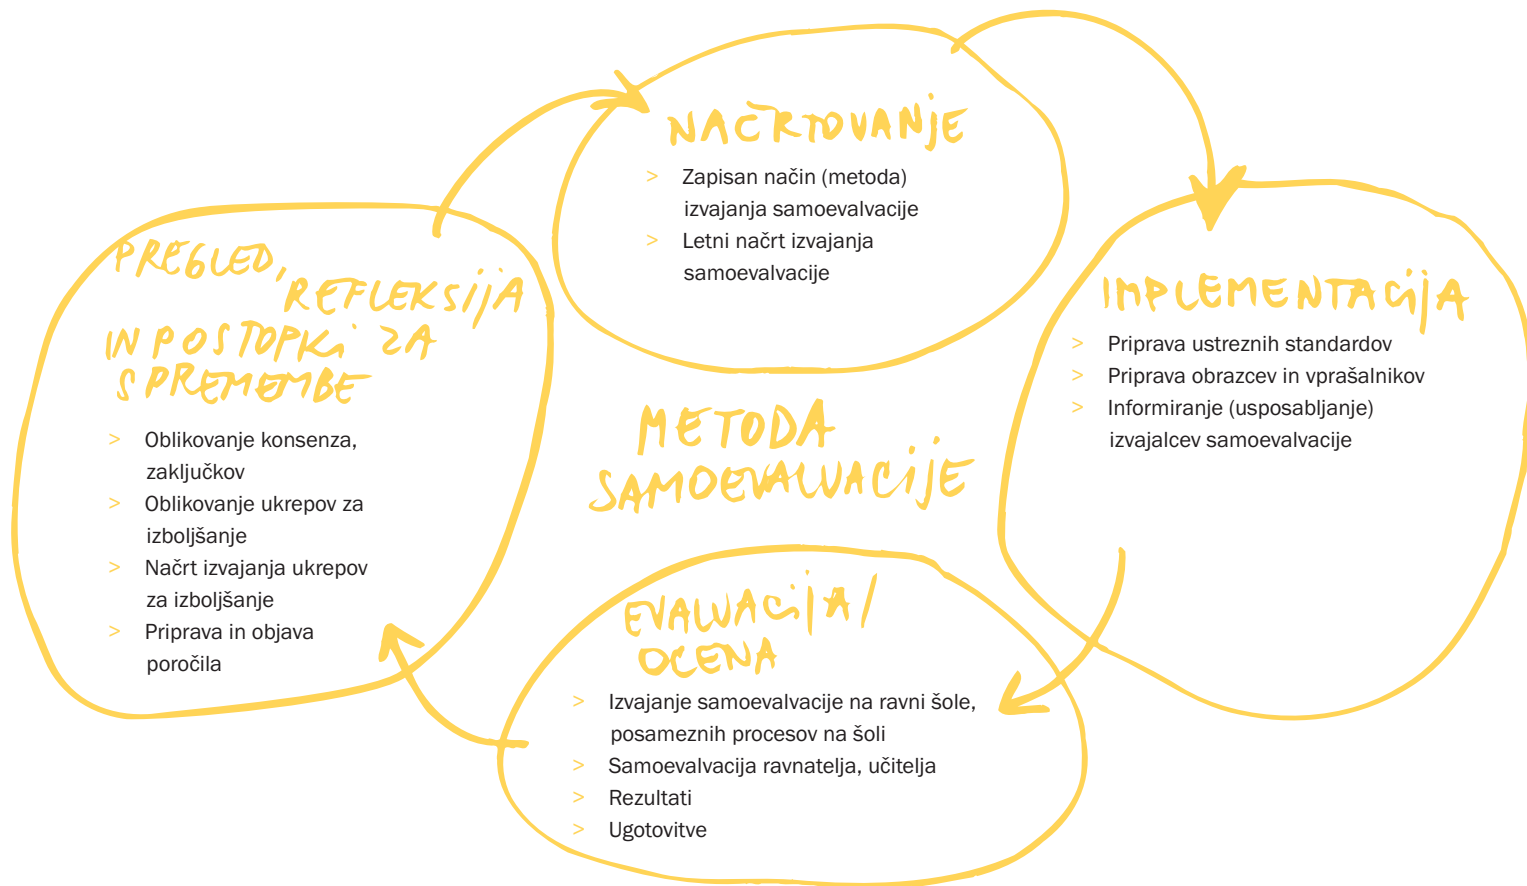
NAČRTOVANJE

> Zapisan način (metoda) izvajanja samoevalvacije
> Letni načrt izvajanja samoevalvacije

IMPLEMENTACIJA

> Priprava ustreznih standardov
> Priprava obrazcev in vprašalnikov
> Informiranje (usposabljanje) izvajalcev samoevalvacije

METODA SAMOEVALVACIJE

PREGLED, REFLEKSIJA IN POSTOPKI ZA SPREMEMBE

> Oblikovanje konsenza, zaključkov
> Oblikovanje ukrepov za izboljšanje
> Načrt izvajanja ukrepov za izboljšanje
> Priprava in objava poročila

EVALVACIJA/ OCENA

> Izvajanje samoevalvacije na ravni šole, posameznih procesov na šoli
> Samoevalvacija ravnatelja, učitelja
> Rezultati
> Ugotovitve